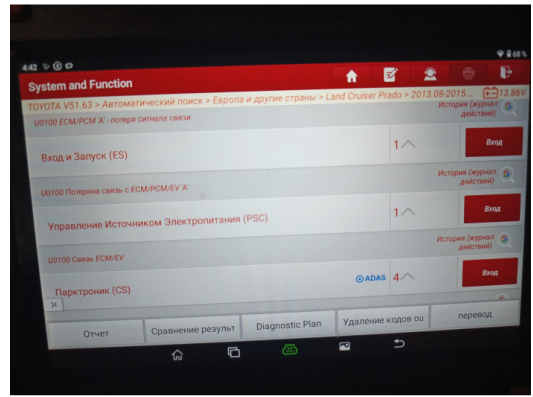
4:42

68%

System and Function

TOYOTA V51.63 > Автоматический поиск > Европа и другие страны > Land Cruiser Prado > 2013.08-2015...

13.86V

U0100 ECM/PCM 'A' - потеря сигнала связи

История (журнал действий)

Вход и Запуск (ES)

1

Вход

U0100 Потеряна связь с ECM/PCM/EV 'A'

История (журнал действий)

Управление Источником Электропитания (PSC)

1

Вход

История (журнал действий)

U0100 Связь ECM/EV

ADAS

Парктроник (CS)

4

Вход

Отчет

Сравнение результ

Diagnostic Plan

Удаление кодов ош

перевод